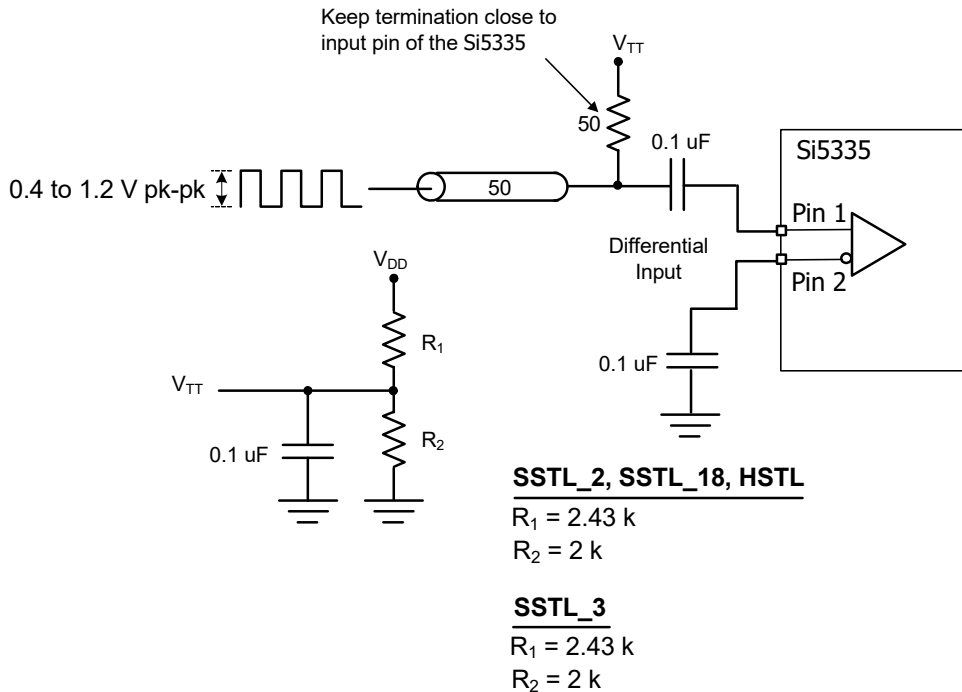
Keep termination close to input pin of the Si5335

$V_{TT}$

50

0.1 uF

Si5335

0.4 to 1.2 V pk-pk

50

Pin 1

Differential Input

Pin 2

$V_{DD}$

$R_1$

$V_{TT}$

0.1 uF

$R_2$

0.1 uF

**SSTL_2, SSTL_18, HSTL**

$R_1$ = 2.43 k
$R_2$ = 2 k

**SSTL_3**

$R_1$ = 2.43 k
$R_2$ = 2 k